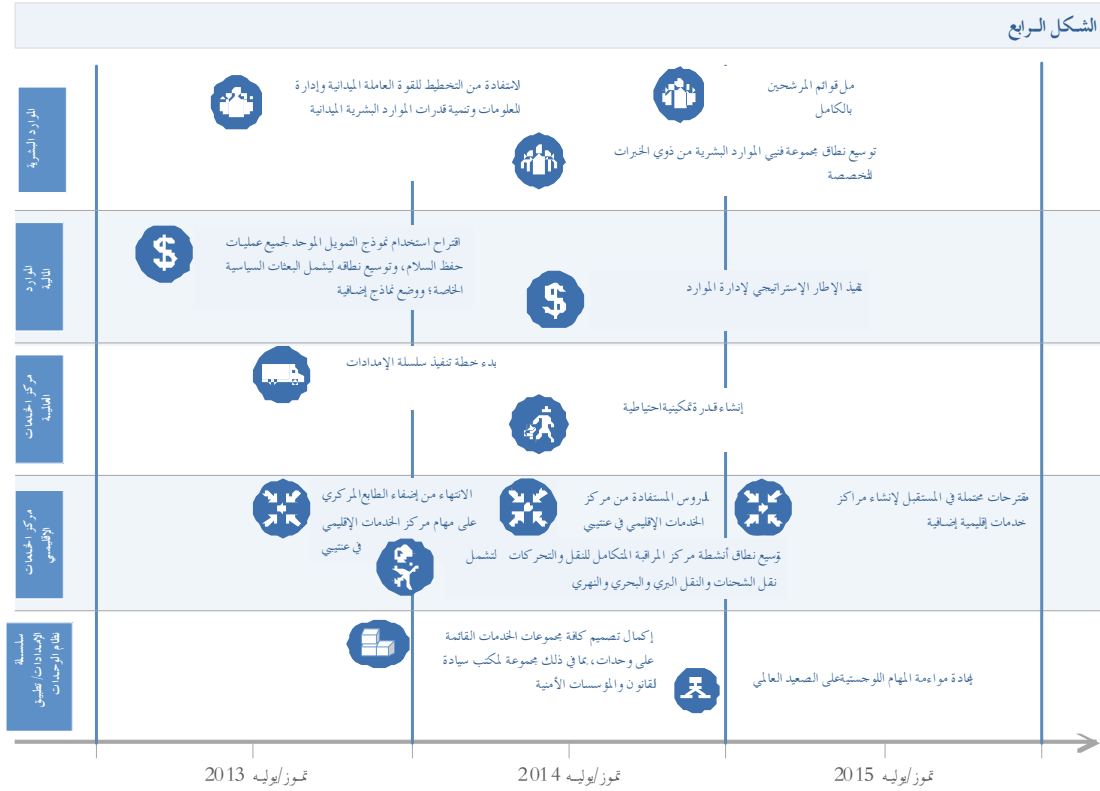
الشكل الرابع

الموارد البشرية

الاستفادة من التخطيط للقوة العاملة الميدانية وإدارة المعلومات وتنمية قدرات الموارد البشرية الميدانية

مل قوائم المرشحين بالكامل

توسيع نطاق مجموعةفنيي الموارد البشرية من ذوي الخبرات المخصصة

الموارد المالية

اقتراح استخدام نموذج التمويل الموحد لجميع عمليات حفظ السلام، وتوسيع نطاقه ليشمل البعثات السياسية الخاصة؛ ووضع نماذج إضافية

تهيئ الإطار الإستراتيجي لإدارة الموارد

مركز الخدمات العالمية

بدء خطة تنفيذ سلسلة الإمدادات

إنشاء قدرةتمكينيةاحتياطية

مركز الخدمات الإقليمي

الانتهاء من إضفاء الطابع المركزي على مهام مركز الخدمات الإقليمي في عنتيبي

الدروس المستفادة من مركز الخدمات الإقليمي في عنتيبي

مقترحات محتملة في المستقبل لإنشاء مراكز خدمات إقليمية إضافية

توسيع نطاق أنشطة مركز المراقبة المتكامل للنقل والتحركات لتشمل نقل الشحنات والنقل البري والبحري والنهري

سلسلة الإمدادات/تطبيق نظام الوحدات

إكمال تصميم كافة مجموعات الخدمات القائمة على وحدات، بما في ذلك مجموعة لمكتب سيادة القانون والمؤسسات الأمنية

إعادة مواءمة المهام اللوجستيةعلى الصعيد العالمي

تموز/يوليه 2013

تموز/يوليه 2014

تموز/يوليه 2015